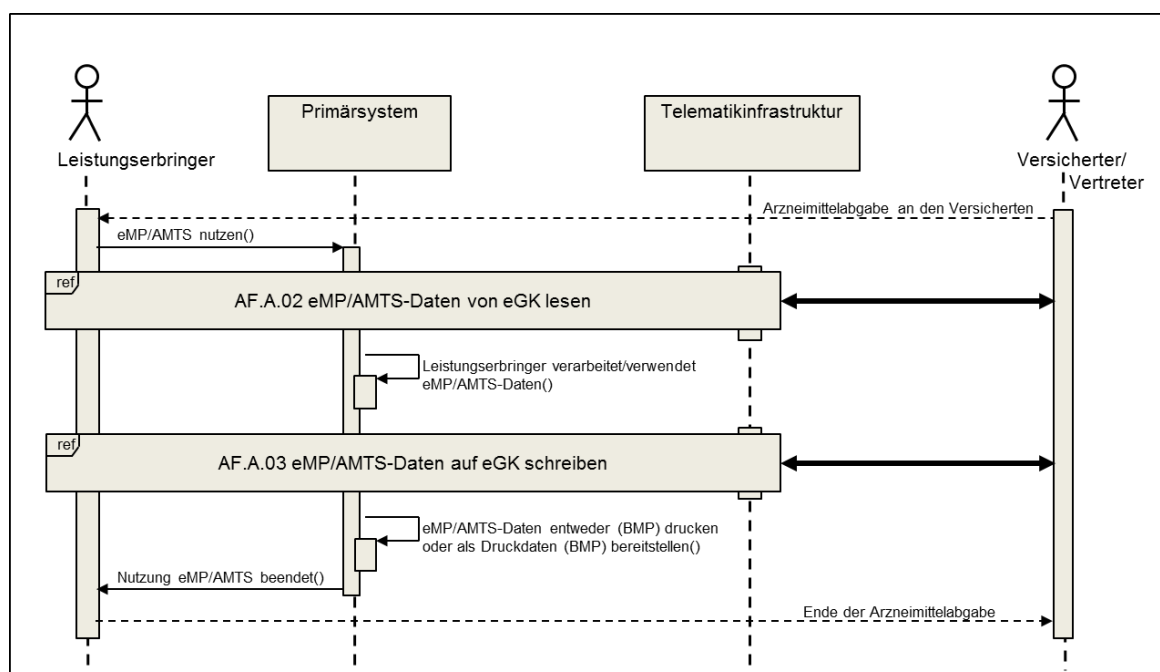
Leistungserbringer

Primärsystem

Telematikinfrastruktur

Versicherter/
Vertreter

Arzneimittelabgabe an den Versicherten

eMP/AMTS nutzen()

ref

AF.A.02 eMP/AMTS-Daten von eGK lesen

Leistungserbringer verarbeitet/verwendet eMP/AMTS-Daten()

ref

AF.A.03 eMP/AMTS-Daten auf eGK schreiben

eMP/AMTS-Daten entweder (BMP) drucken oder als Druckdaten (BMP) bereitstellen()

Nutzung eMP/AMTS beendet()

Ende der Arzneimittelabgabe